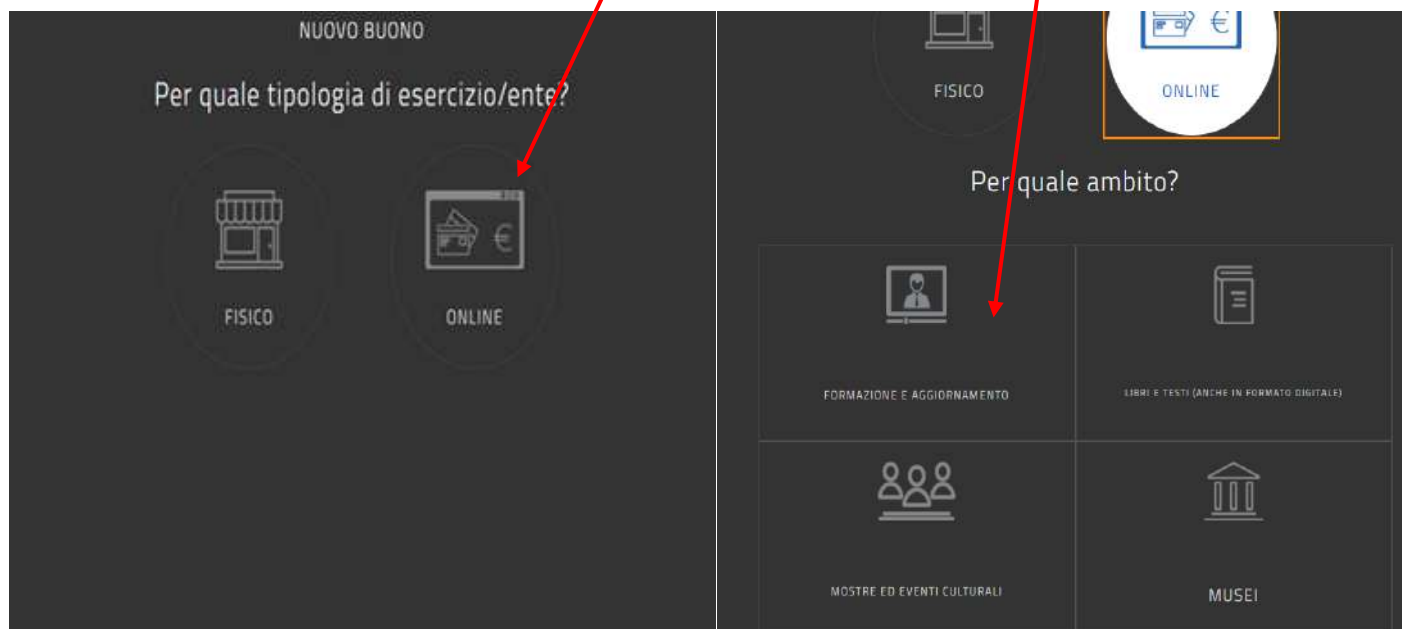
NUOVO BUONO

Per quale tipologia di esercizio/ente?

FISICO

ONLINE

FISICO

ONLINE

Per quale ambito?

FORMAZIONE E AGGIORNAMENTO

LIBRI E TESTI (ANCHE IN FORMATO DIGITALE)

MOSTRE ED EVENTI CULTURALI

MUSEI